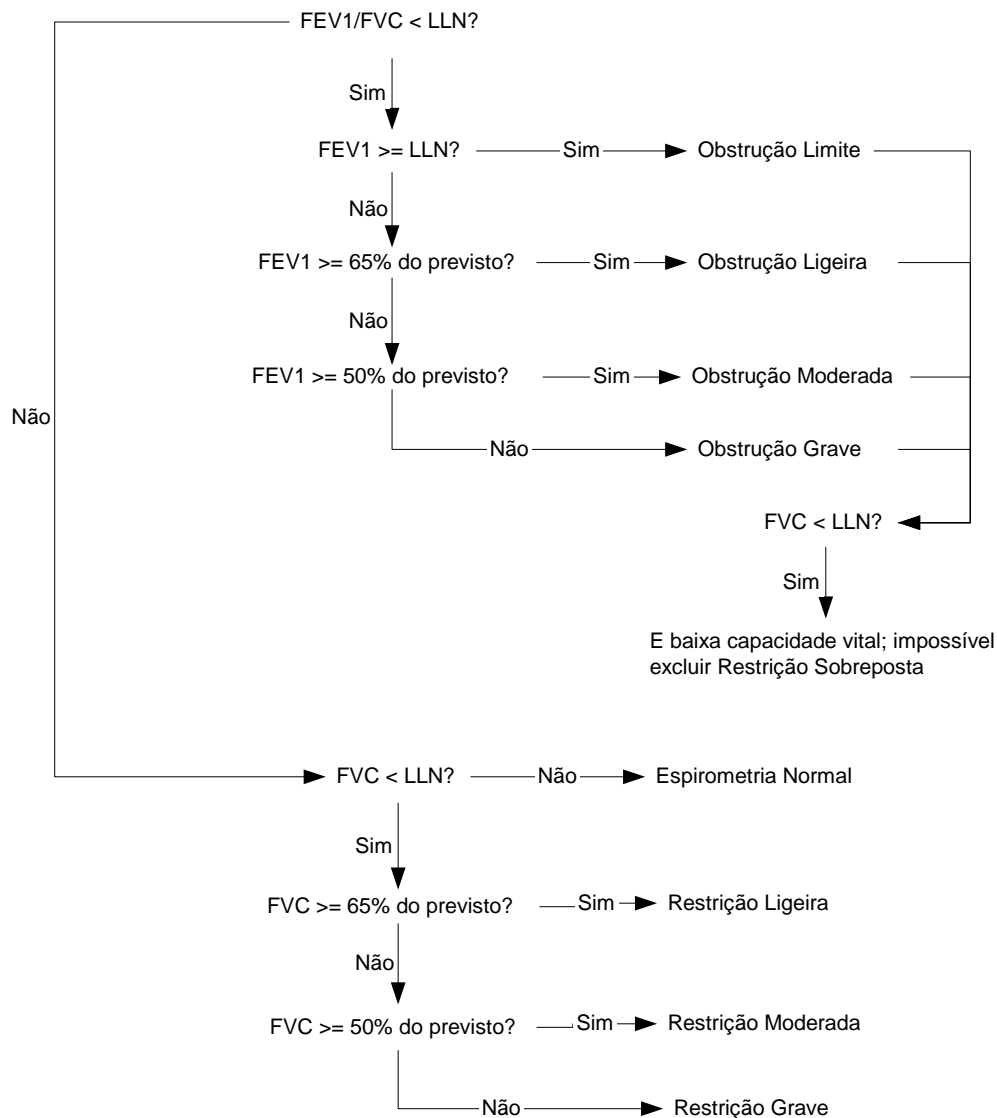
FEV1/FVC < LLN?

Sim

FEV1 >= LLN?

Sim

Obstrução Limite

Não

FEV1 >= 65% do previsto?

Sim

Obstrução Ligeira

Não

FEV1 >= 50% do previsto?

Sim

Obstrução Moderada

Não

Não

Obstrução Grave

FVC < LLN?

Sim

E baixa capacidade vital; impossível excluir Restrição Sobreposta

FVC < LLN?

Não

Espirometria Normal

Sim

FVC >= 65% do previsto?

Sim

Restrição Ligeira

Não

FVC >= 50% do previsto?

Sim

Restrição Moderada

Não

Restrição Grave